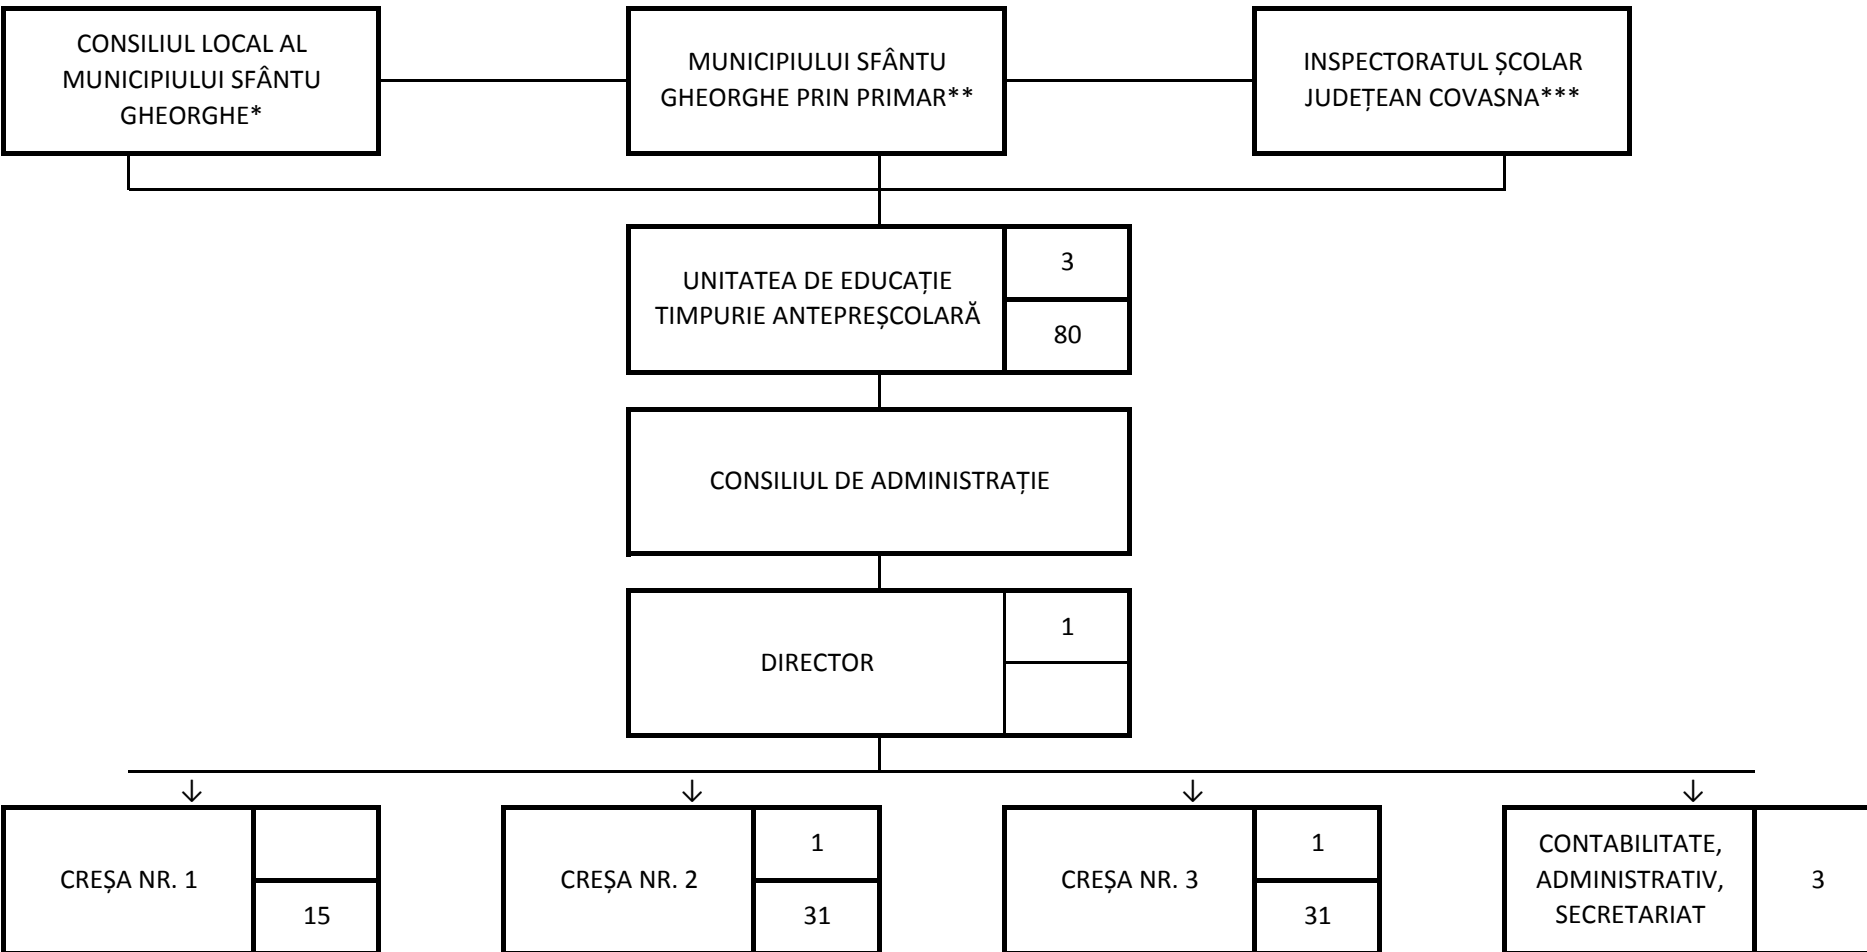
CONSILIUL LOCAL AL MUNICIPIULUI SFÂNTU GHEORGHE*

MUNICIPIULUI SFÂNTU GHEORGHE PRIN PRIMAR**

INSPECTORATUL ȘCOLAR JUDEȚEAN COVASNA***

UNITATEA DE EDUCAȚIE TIMPURIE ANTEPREȘCOLARĂ

3

80

CONSILIUL DE ADMINISTRAȚIE

DIRECTOR

1

CREȘA NR. 1

15

CREȘA NR. 2

1

31

CREȘA NR. 3

1

31

CONTABILITATE, ADMINISTRATIV, SECRETARIAT

3